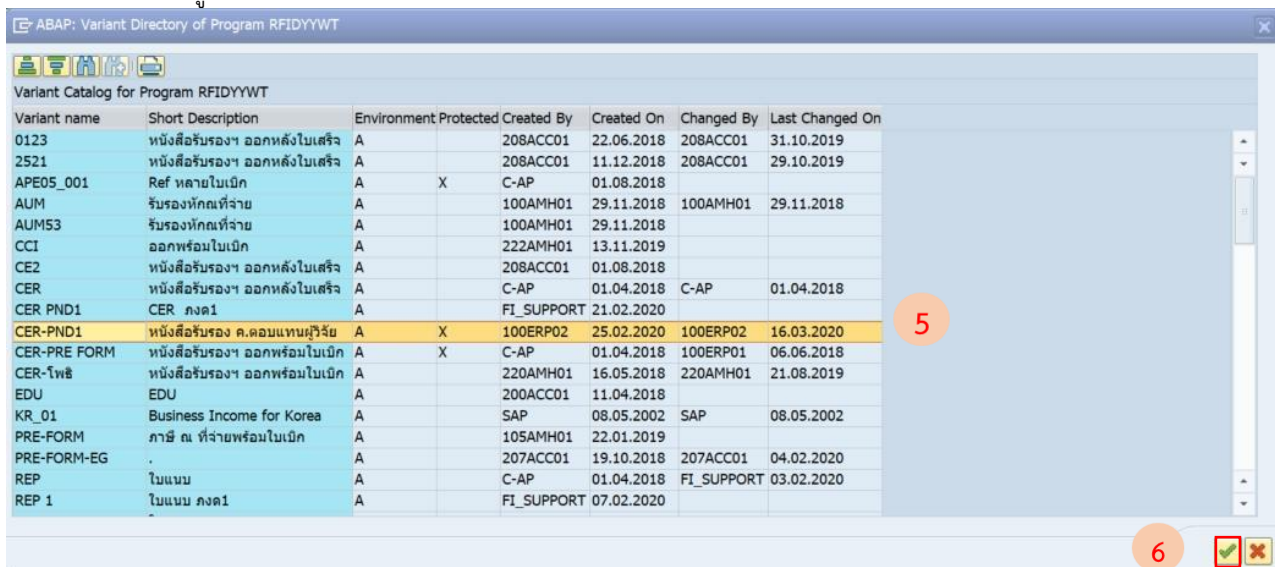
ABAP: Variant Directory of Program RFIDYYWT

Variant Catalog for Program RFIDYYWT

| Variant name | Short Description | Environment | Protected | Created By | Created On | Changed By | Last Changed On |
|---|---|---|---|---|---|---|---|
| 0123 | หนังสือรับรองฯ ออกหลังใบเสร็จ | A | | 208ACC01 | 22.06.2018 | 208ACC01 | 31.10.2019 |
| 2521 | หนังสือรับรองฯ ออกหลังใบเสร็จ | A | | 208ACC01 | 11.12.2018 | 208ACC01 | 29.10.2019 |
| APE05_001 | Ref หลายใบเบิก | A | X | C-AP | 01.08.2018 | | |
| AUM | รับรองหักณที่จ่าย | A | | 100AMH01 | 29.11.2018 | 100AMH01 | 29.11.2018 |
| AUM53 | รับรองหักณที่จ่าย | A | | 100AMH01 | 29.11.2018 | | |
| CCI | ออกพร้อมใบเบิก | A | | 222AMH01 | 13.11.2019 | | |
| CE2 | หนังสือรับรองฯ ออกหลังใบเสร็จ | A | | 208ACC01 | 01.08.2018 | | |
| CER | หนังสือรับรองฯ ออกหลังใบเสร็จ | A | | C-AP | 01.04.2018 | C-AP | 01.04.2018 |
| CER PND1 | CER ภงด1 | A | | FI_SUPPORT | 21.02.2020 | | |
| CER-PND1 | หนังสือรับรอง ค.ตอบแทนผู้วิจัย | A | X | 100ERP02 | 25.02.2020 | 100ERP02 | 16.03.2020 |
| CER-PRE FORM | หนังสือรับรองฯ ออกพร้อมใบเบิก | A | X | C-AP | 01.04.2018 | 100ERP01 | 06.06.2018 |
| CER-โพธิ | หนังสือรับรองฯ ออกพร้อมใบเบิก | A | | 220AMH01 | 16.05.2018 | 220AMH01 | 21.08.2019 |
| EDU | EDU | A | | 200ACC01 | 11.04.2018 | | |
| KR_01 | Business Income for Korea | A | | SAP | 08.05.2002 | SAP | 08.05.2002 |
| PRE-FORM | ภาษี ณ ที่จ่ายพร้อมใบเบิก | A | | 105AMH01 | 22.01.2019 | | |
| PRE-FORM-EG | . | A | | 207ACC01 | 19.10.2018 | 207ACC01 | 04.02.2020 |
| REP | ใบแนบ | A | | C-AP | 01.04.2018 | FI_SUPPORT | 03.02.2020 |
| REP 1 | ใบแนบ ภงด1 | A | | FI_SUPPORT | 07.02.2020 | | |

5

6